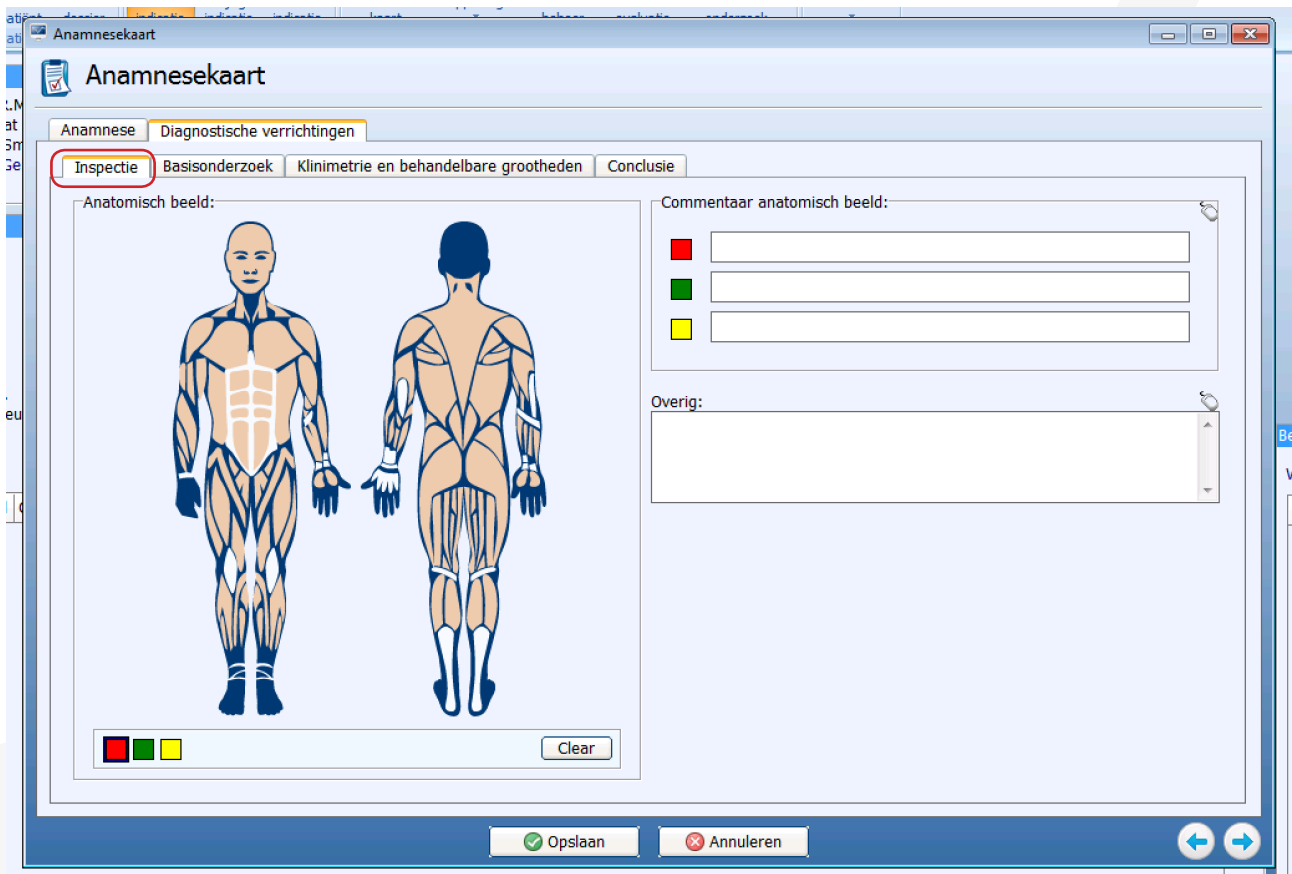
Anamnesekaart

Anamnesekaart

Anamnese | Diagnostische verrichtingen

Inspectie | Basisonderzoek | Klinimetrie en behandelbare grootheden | Conclusie

Anatomisch beeld:

Clear

Commentaar anatomisch beeld:

Overig:

Opslaan

Annuleren